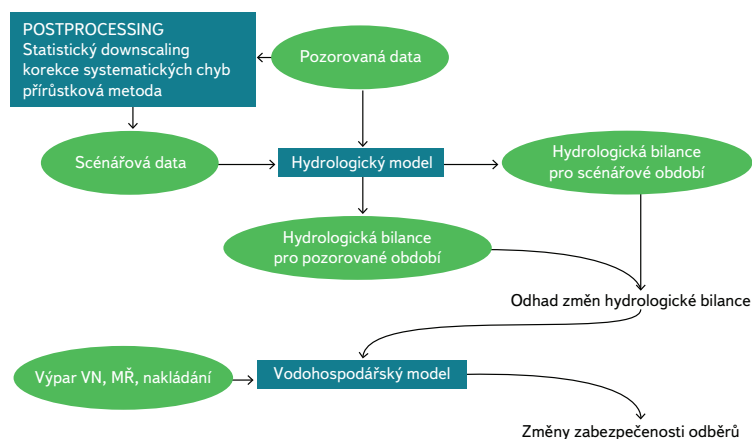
POSTPROCESSING
Statistický downscaling
korekce systematických chyb
přírůstková metoda

Pozorovaná data

Scénářová data

Hydrologický model

Hydrologická bilance pro scénářové období

Hydrologická bilance pro pozorované období

Odhad změn hydrologické bilance

Výpar VN, MŘ, nakládání

Vodohospodářský model

Změny zabezpečenosti odběrů